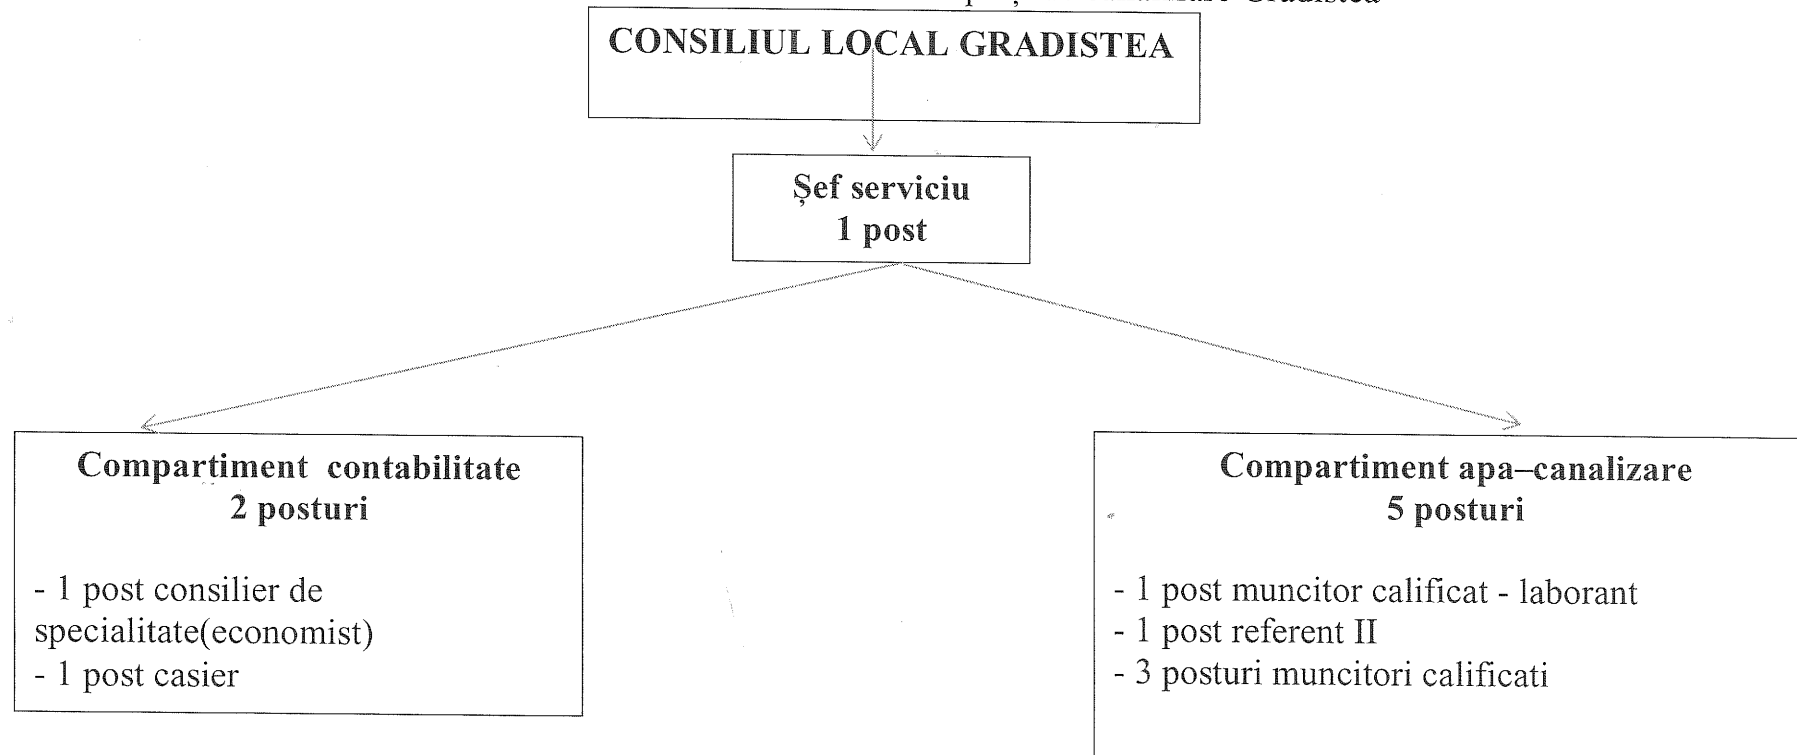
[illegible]

CONSILIUL LOCAL GRADISTEA

Șef serviciu
1 post

Compartiment contabilitate
2 posturi

- 1 post consilier de specialitate(economist)
- 1 post casier

Compartiment apa–canalizare
5 posturi

- 1 post muncitor calificat - laborant
- 1 post referent II
- 3 posturi muncitori calificati